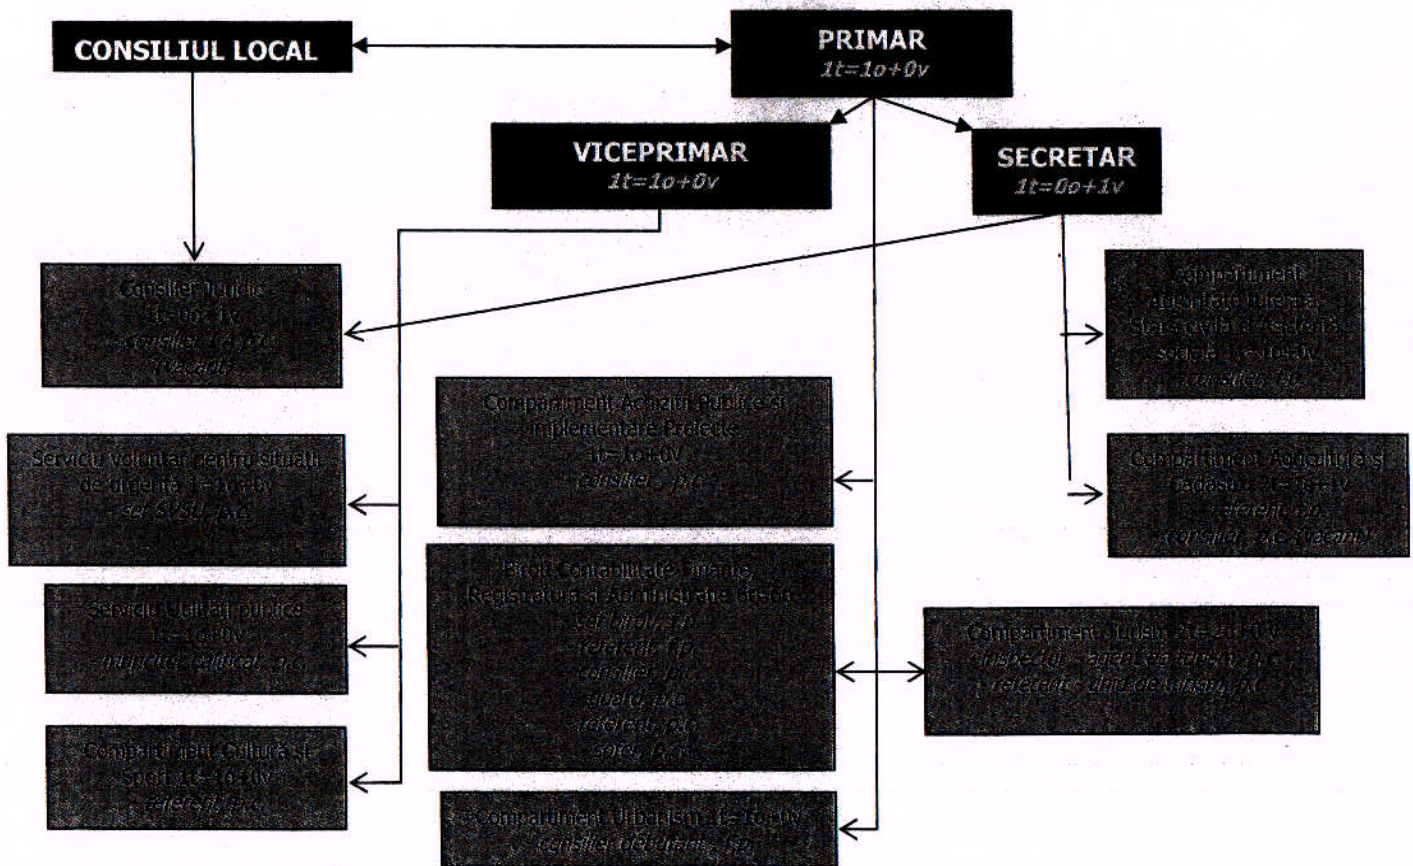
CONSILIUL LOCAL

PRIMAR
1t=1o+0v

VICEPRIMAR
1t=1o+0v

SECRETAR
1t=0o+1v

Consilier juridic
1t=0o+1v
consilier, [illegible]
(vacant)

Compartiment Autoritate tutelară, Stare civilă și Asistență socială 1t=1o+0v
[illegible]

Compartiment Achiziții Publice și Implementare Proiecte
1t=1o+0v
consilier, p.c.

Serviciu voluntar pentru situații de urgență 1t=1o+0v
șef SVSU, p.c.

Compartiment Agricultură și Cadastru 1t=1o+1v
referent, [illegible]
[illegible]

Birou Contabilitate Finanțe, Registratură și Administrare Resurse
șef birou, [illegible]
referent, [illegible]
consilier, p.c.
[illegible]
referent, p.c.
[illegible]

Serviciu Utilități publice
1t=1o+0v
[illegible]

Compartiment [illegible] 1t=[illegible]
inspector - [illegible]
referent - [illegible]

Compartiment Cultură și Sport 1t=1o+0v
referent, p.c.

Compartiment Urbanism 1t=1o+0v
consilier debutant, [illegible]